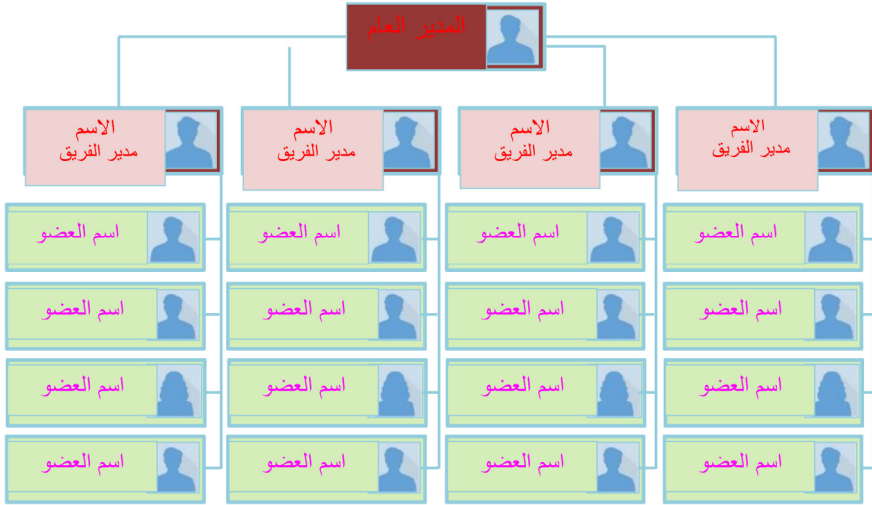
المدير العام

الاسم
مدير الفريق

اسم العضو

اسم العضو

اسم العضو

اسم العضو

الاسم
مدير الفريق

اسم العضو

اسم العضو

اسم العضو

اسم العضو

الاسم
مدير الفريق

اسم العضو

اسم العضو

اسم العضو

اسم العضو

الاسم
مدير الفريق

اسم العضو

اسم العضو

اسم العضو

اسم العضو